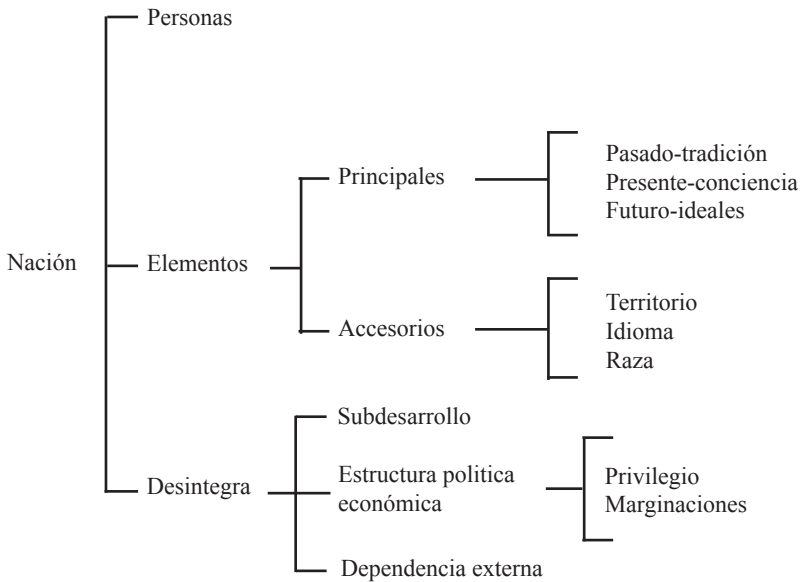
Nación

Personas

Elementos

Principales

Pasado-tradición
Presente-conciencia
Futuro-ideales

Accesorios

Territorio
Idioma
Raza

Desintegra

Subdesarrollo

Estructura politica económica

Privilegio
Marginaciones

Dependencia externa